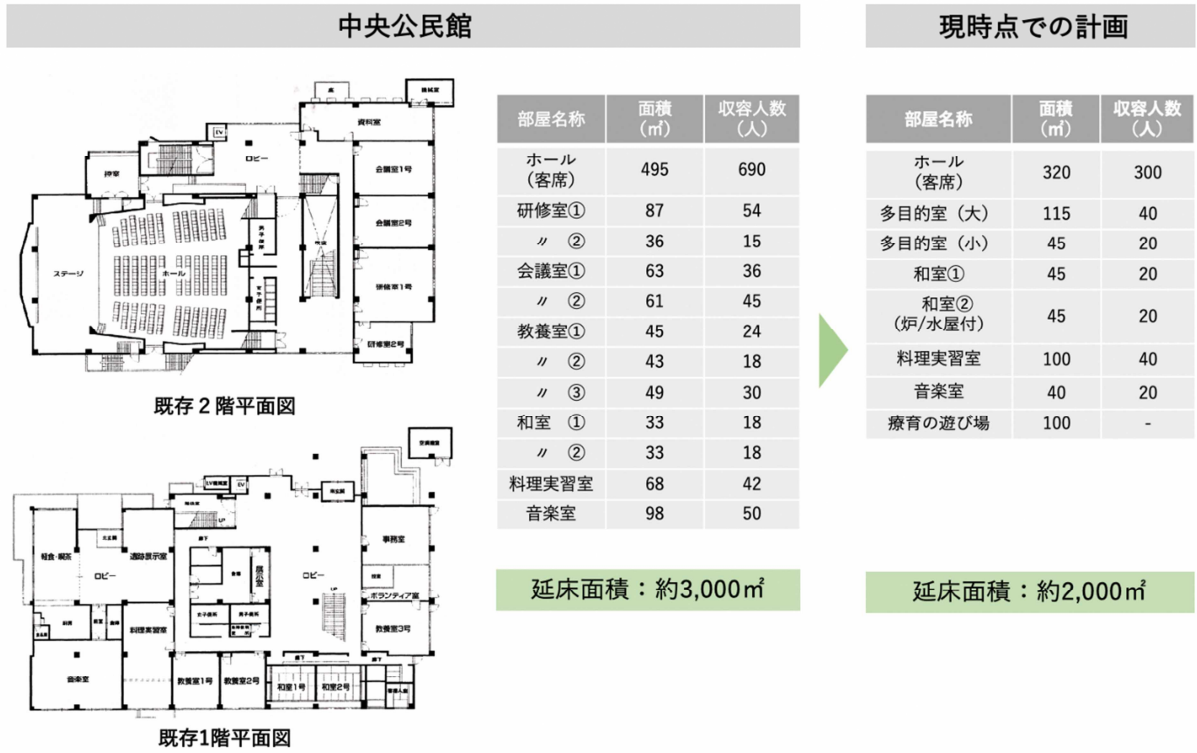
中央公民館

控室
EV
ロビー
資料室
会議室1号
会議室2号
ステージ
ホール
研修室1号
研修室2号

既存２階平面図

EV機械室
ロビー
展示室
事務室
ボランティア室
教養室3号
料理実習室
教養室1号
教養室2号
和室1号
和室2号
音楽室

既存1階平面図

| 部屋名称 | 面積（㎡） | 収容人数（人） |
|---|---|---|
| ホール（客席） | 495 | 690 |
| 研修室① | 87 | 54 |
| 〃 ② | 36 | 15 |
| 会議室① | 63 | 36 |
| 〃 ② | 61 | 45 |
| 教養室① | 45 | 24 |
| 〃 ② | 43 | 18 |
| 〃 ③ | 49 | 30 |
| 和室 ① | 33 | 18 |
| 〃 ② | 33 | 18 |
| 料理実習室 | 68 | 42 |
| 音楽室 | 98 | 50 |

延床面積：約3,000㎡

現時点での計画

| 部屋名称 | 面積（㎡） | 収容人数（人） |
|---|---|---|
| ホール（客席） | 320 | 300 |
| 多目的室（大） | 115 | 40 |
| 多目的室（小） | 45 | 20 |
| 和室① | 45 | 20 |
| 和室②（炉/水屋付） | 45 | 20 |
| 料理実習室 | 100 | 40 |
| 音楽室 | 40 | 20 |
| 療育の遊び場 | 100 | - |

延床面積：約2,000㎡